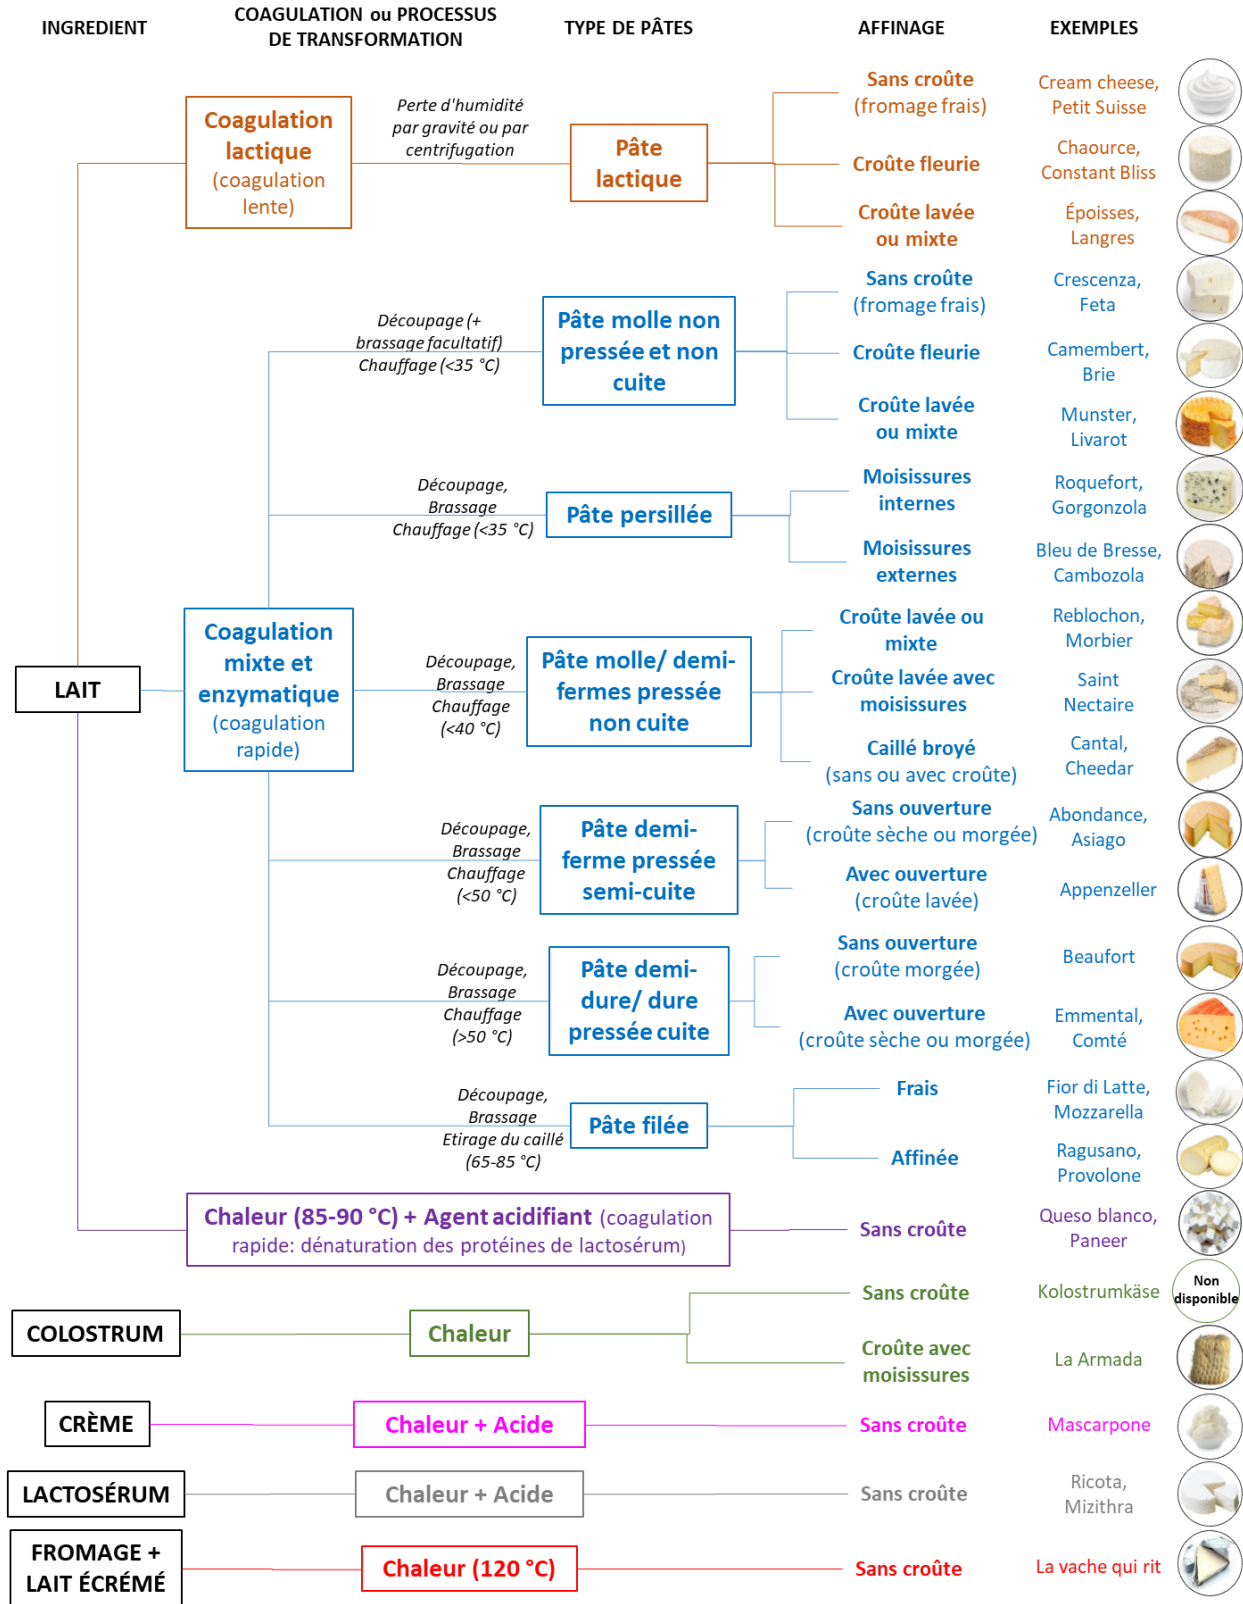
INGREDIENT

COAGULATION ou PROCESSUS DE TRANSFORMATION

TYPE DE PÂTES

AFFINAGE

EXEMPLES

Coagulation lactique (coagulation lente)

Perte d'humidité par gravité ou par centrifugation

Pâte lactique

Sans croûte (fromage frais)

Cream cheese, Petit Suisse

Croûte fleurie

Chaource, Constant Bliss

Croûte lavée ou mixte

Époisses, Langres

Découpage (+ brassage facultatif) Chauffage (<35 °C)

Pâte molle non pressée et non cuite

Sans croûte (fromage frais)

Crescenza, Feta

Croûte fleurie

Camembert, Brie

Croûte lavée ou mixte

Munster, Livarot

Découpage, Brassage Chauffage (<35 °C)

Pâte persillée

Moisissures internes

Roquefort, Gorgonzola

Moisissures externes

Bleu de Bresse, Cambozola

LAIT

Coagulation mixte et enzymatique (coagulation rapide)

Découpage, Brassage Chauffage (<40 °C)

Pâte molle/ demi-fermes pressée non cuite

Croûte lavée ou mixte

Reblochon, Morbier

Croûte lavée avec moisissures

Saint Nectaire

Caillé broyé (sans ou avec croûte)

Cantal, Cheedar

Découpage, Brassage Chauffage (<50 °C)

Pâte demi-ferme pressée semi-cuite

Sans ouverture (croûte sèche ou morgée)

Abondance, Asiago

Avec ouverture (croûte lavée)

Appenzeller

Découpage, Brassage Chauffage (>50 °C)

Pâte demi-dure/ dure pressée cuite

Sans ouverture (croûte morgée)

Beaufort

Avec ouverture (croûte sèche ou morgée)

Emmental, Comté

Découpage, Brassage Etirage du caillé (65-85 °C)

Pâte filée

Frais

Fior di Latte, Mozzarella

Affinée

Ragusano, Provolone

Chaleur (85-90 °C) + Agent acidifiant (coagulation rapide: dénaturation des protéines de lactosérum)

Sans croûte

Queso blanco, Paneer

COLOSTRUM

Chaleur

Sans croûte

Kolostrumkäse

Non disponible

Croûte avec moisissures

La Armada

CRÈME

Chaleur + Acide

Sans croûte

Mascarpone

LACTOSÉRUM

Chaleur + Acide

Sans croûte

Ricota, Mizithra

FROMAGE + LAIT ÉCRÉMÉ

Chaleur (120 °C)

Sans croûte

La vache qui rit